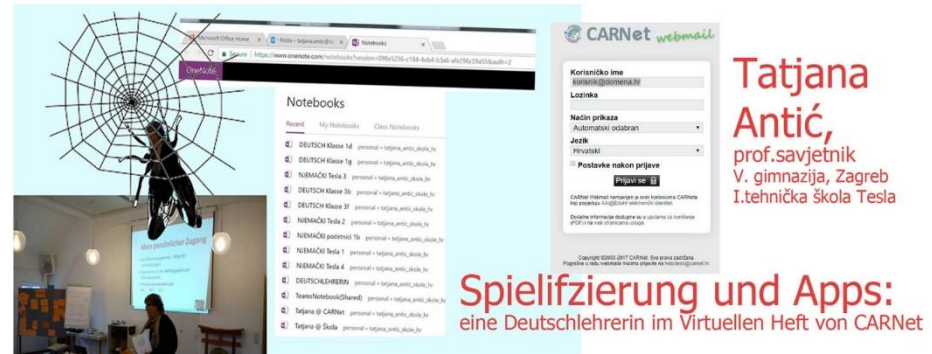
Microsoft Office Home | Pošta – tatjana.antic@skole.hr | Notebooks

Secure | https://www.onenote.com/notebooks?session=096e5236-c184-4eb4-b3a6-afe296c59a55&auth=2

OneNote

Notebooks

Recent | My Notebooks | Class Notebooks

DEUTSCH Klasse 1d personal » tatjana_antic_skole_hr
DEUTSCH Klasse 1g personal » tatjana_antic_skole_hr
NJEMAČKI Tesla 3 personal » tatjana_antic_skole_hr
DEUTSCH Klasse 3b personal » tatjana_antic_skole_hr
DEUTSCH Klasse 3f personal » tatjana_antic_skole_hr
NJEMAČKI Tesla 2 personal » tatjana_antic_skole_hr
NJEMAČKI početnici 1b personal » tatjana_antic_skole_hr
NJEMAČKI Tesla 1 personal » tatjana_antic_skole_hr
NJEMAČKI Tesla 4 personal » tatjana_antic_skole_hr
DEUTSCHLEHRERIN personal » tatjana_antic_skole_hr
TeamsNotebook(Shared) personal » tatjana_antic_skole_hr
Tatjana @ CARNet personal » tatjana_antic_skole_hr
Tatjana @ Škola personal » tatjana_antic_skole_hr

Mein persönlicher Zugang

CARNet webmail

Korisničko ime
korisnik@domena.hr
Lozinka
Način prikaza
Automatski odabran
Jezik
Hrvatski
Postavke nakon prijave
Prijavi se

CARNet Webmail namijenjen je svim korisnicima CARNeta koji posjeduju AAI@EduHr elektronički identitet.

Dodatne informacije dostupne su u uputama za korištenje (PDF) i na web stranicama usluge.

Copyright ©2003-2017 CARNet. Sva prava zadržana. Pogreške u radu webmaila možete prijaviti na helpdesk@carnet.hr

Tatjana Antić,
prof.savjetnik
V. gimnazija, Zagreb
I.tehnička škola Tesla

Spielifzierung und Apps:
eine Deutschlehrerin im Virtuellen Heft von CARNet